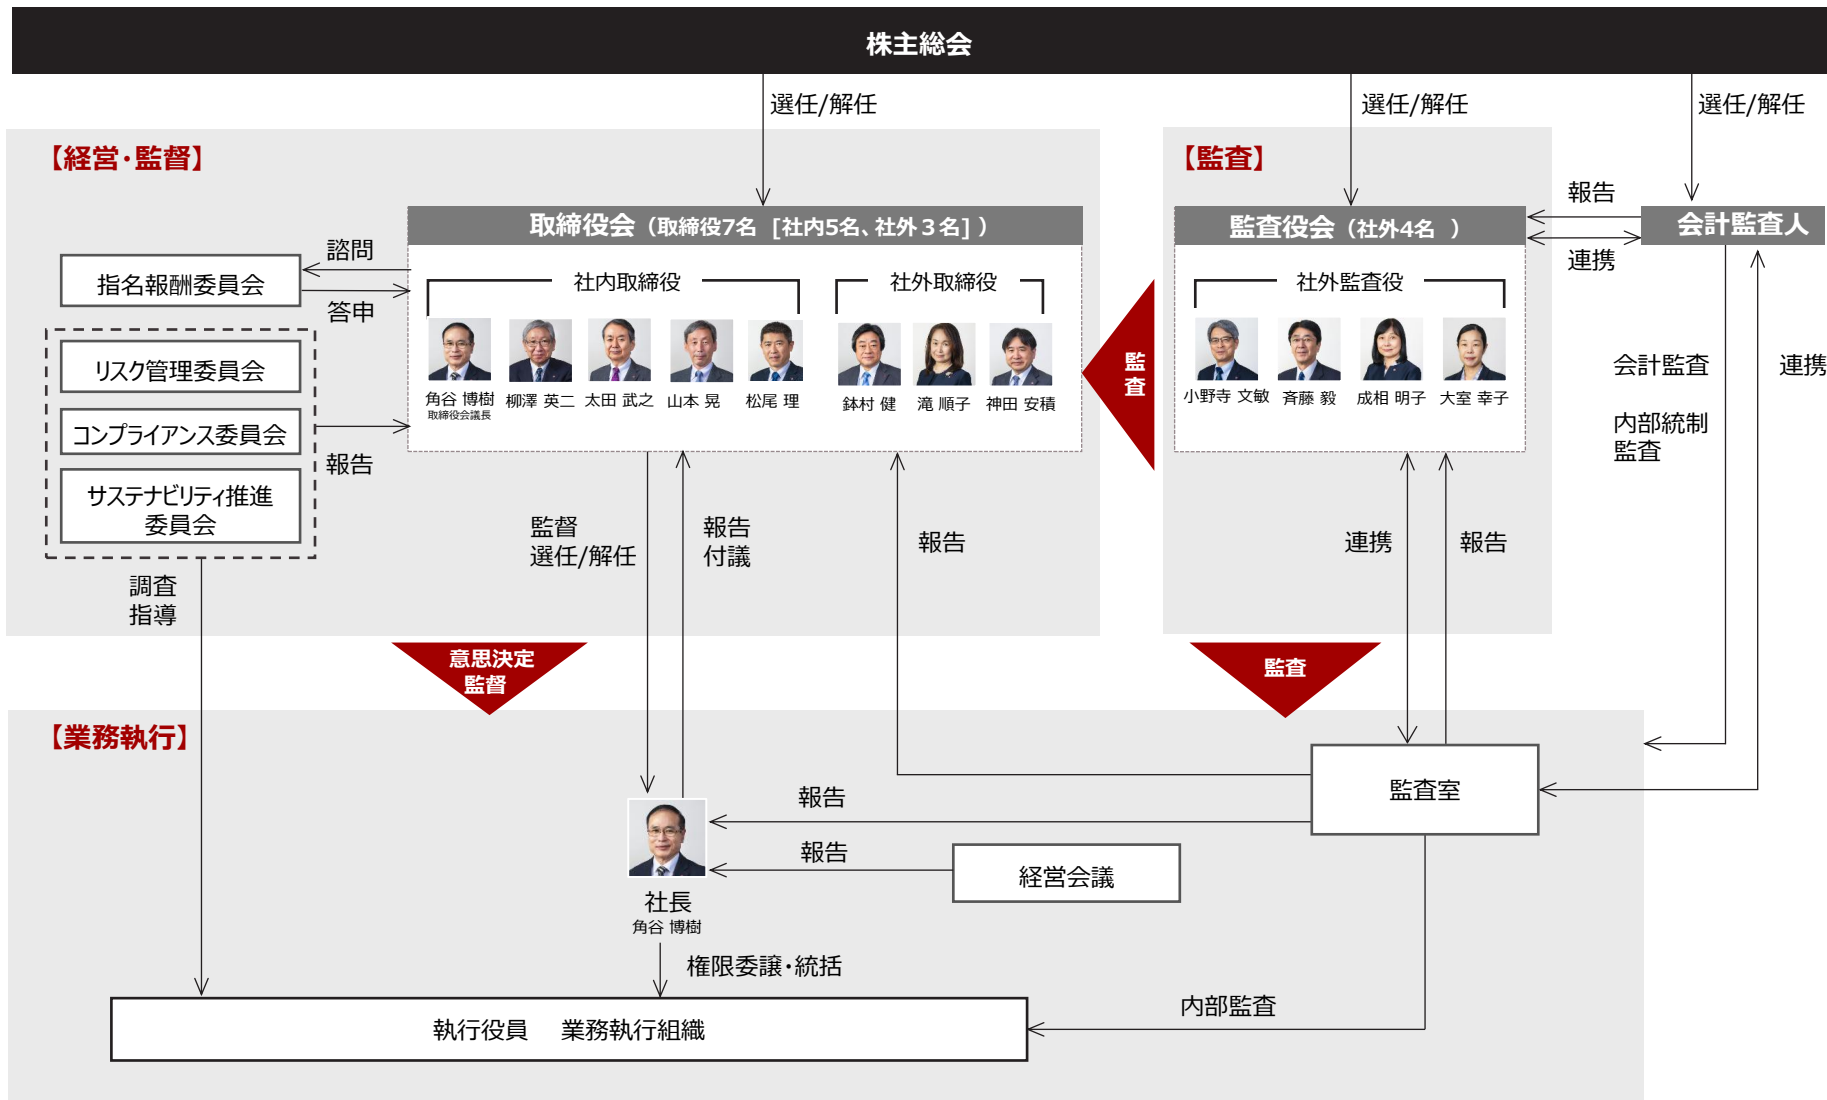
株主総会

選任/解任

選任/解任

選任/解任

【経営・監督】

取締役会（取締役7名［社内5名、社外３名］）

社内取締役

角谷 博樹
取締役会議長

柳澤 英二

太田 武之

山本 晃

松尾 理

社外取締役

鉢村 健

滝 順子

神田 安積

諮問

答申

指名報酬委員会

リスク管理委員会

コンプライアンス委員会

サステナビリティ推進委員会

報告

調査
指導

監督
選任/解任

報告
付議

報告

監査

【監査】

監査役会（社外4名 ）

社外監査役

小野寺 文敏

斉藤 毅

成相 明子

大室 幸子

報告

連携

会計監査人

会計監査

内部統制
監査

連携

連携

報告

意思決定
監督

監査

【業務執行】

報告

報告

監査室

経営会議

社長
角谷 博樹

権限委譲・統括

内部監査

執行役員　業務執行組織